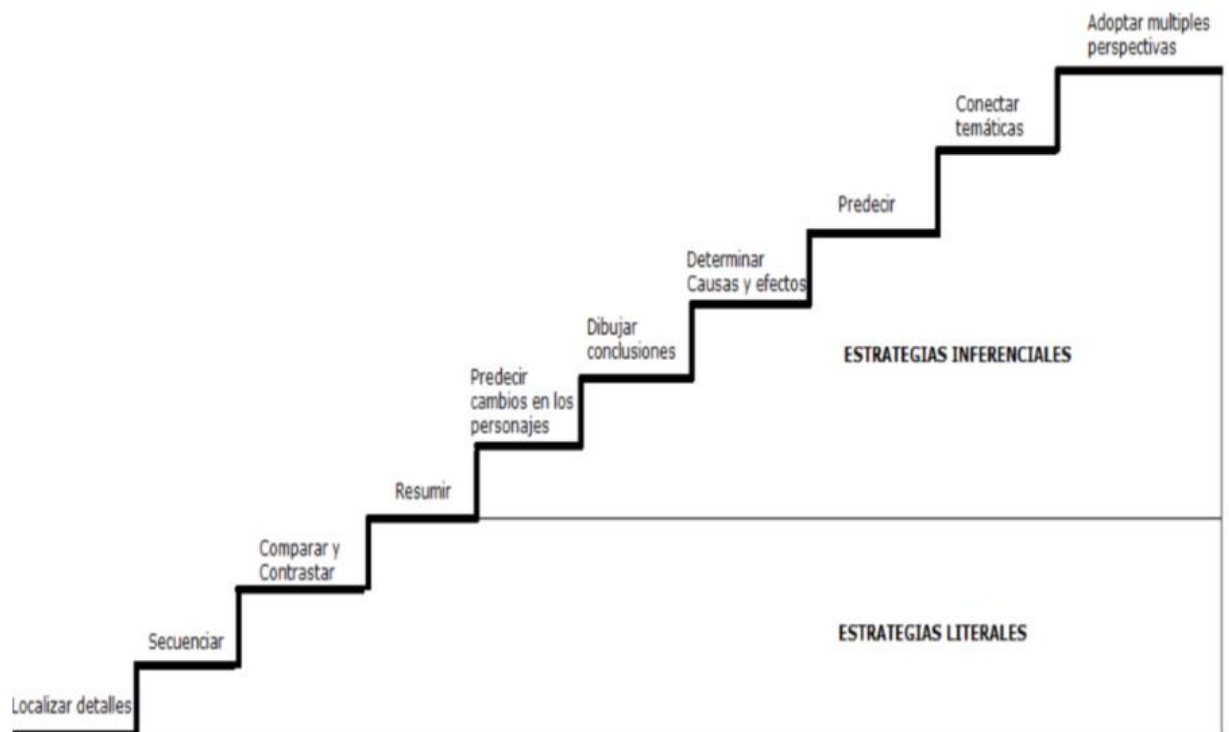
Adoptar multiples perspectivas

Conectar temáticas

Predecir

Determinar Causas y efectos

Dibujar conclusiones

Predecir cambios en los personajes

Resumir

Comparar y Contrastar

Secuenciar

Localizar detalles

ESTRATEGIAS INFERENCIALES

ESTRATEGIAS LITERALES